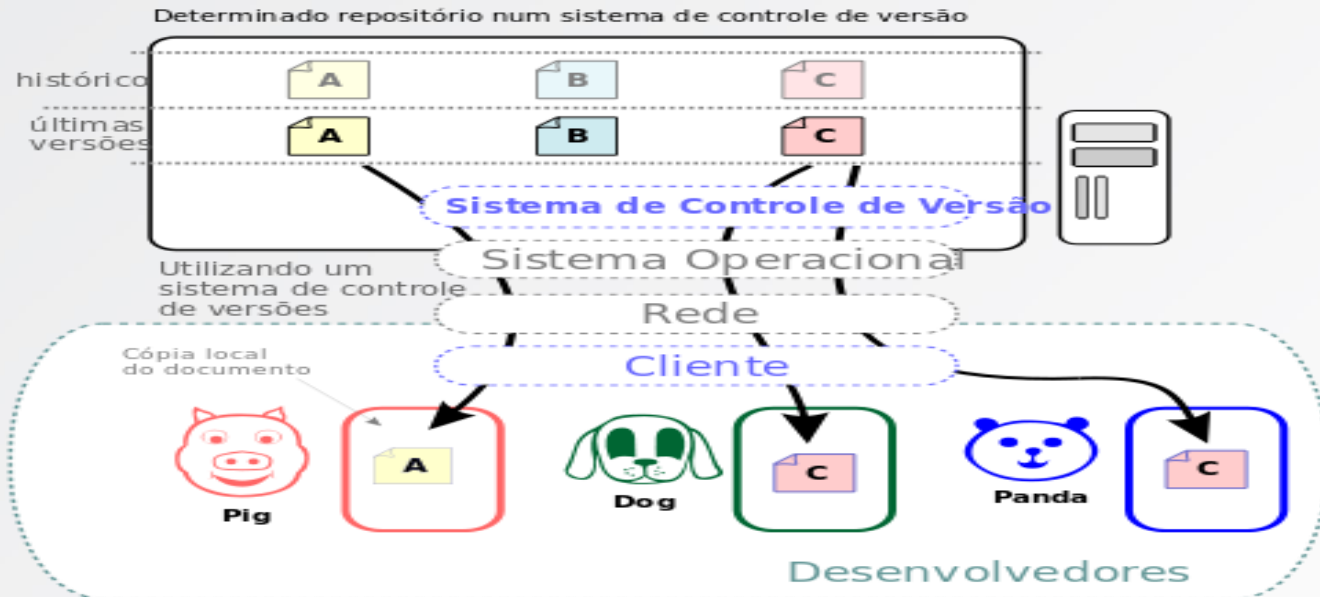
Determinado repositório num sistema de controle de versão

histórico
A
B
C

últimas versões
A
B
C

Sistema de Controle de Versão

Sistema Operacional

Utilizando um sistema de controle de versões

Rede

Cliente

Cópia local do documento

A
Pig

C
Dog

C
Panda

Desenvolvedores